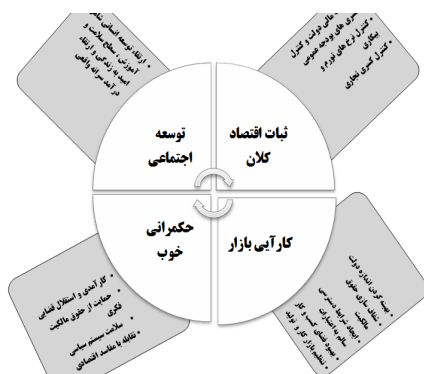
توسعه اجتماعی

ثبات اقتصاد کلان

حکمرانی خوب

کارآیی بازار

• ارتقاء توسعه انسانی (بهداشت و آموزش، سطح سلامت و ارتقاء بهبود در زندگی و ارتقاء درآمد سرانه واقعی

• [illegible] مالی دولت و کنترل کسری های بودجه عمومی
• کنترل نرخ های تورم و بیکاری
• کنترل کسری تجاری

• کارآمدی و استقلال قضایی
• حمایت از حقوق مالکیت فکری
• سلامت سیستم سیاسی
• مقابله با مفاسد اقتصادی

• بهینه کردن اندازه دولت
• شفاف سازی حقوق مالکیت
• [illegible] دسترسی
• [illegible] کسب و کار
• بهبود فضای کسب و کار
• تنظیم بازار کار و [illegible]